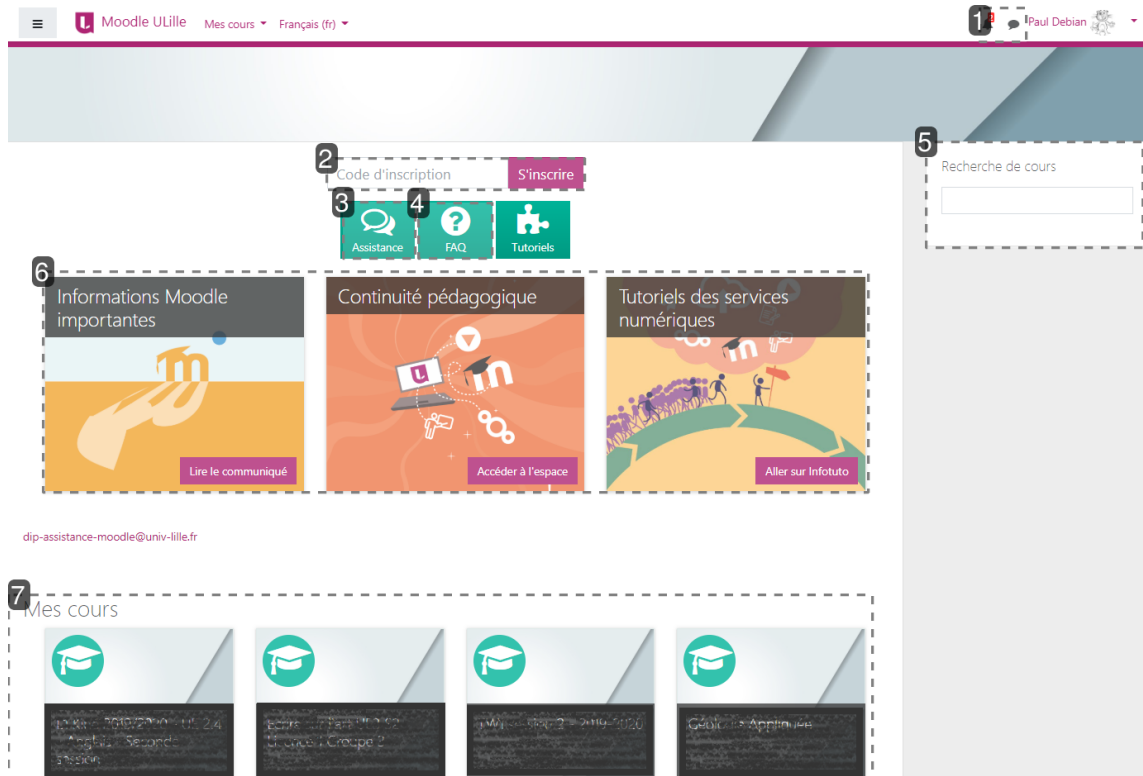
Moodle ULille Mes cours Français (fr)

1 Paul Debian

2 Code d'inscription S'inscrire

3 Assistance 4 FAQ Tutoriels

5 Recherche de cours

6 Informations Moodle importantes

Lire le communiqué

Continuité pédagogique

Accéder à l'espace

Tutoriels des services numériques

Aller sur Infotuto

dip-assistance-moodle@univ-lille.fr

7 Mes cours

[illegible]

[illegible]

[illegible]

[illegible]